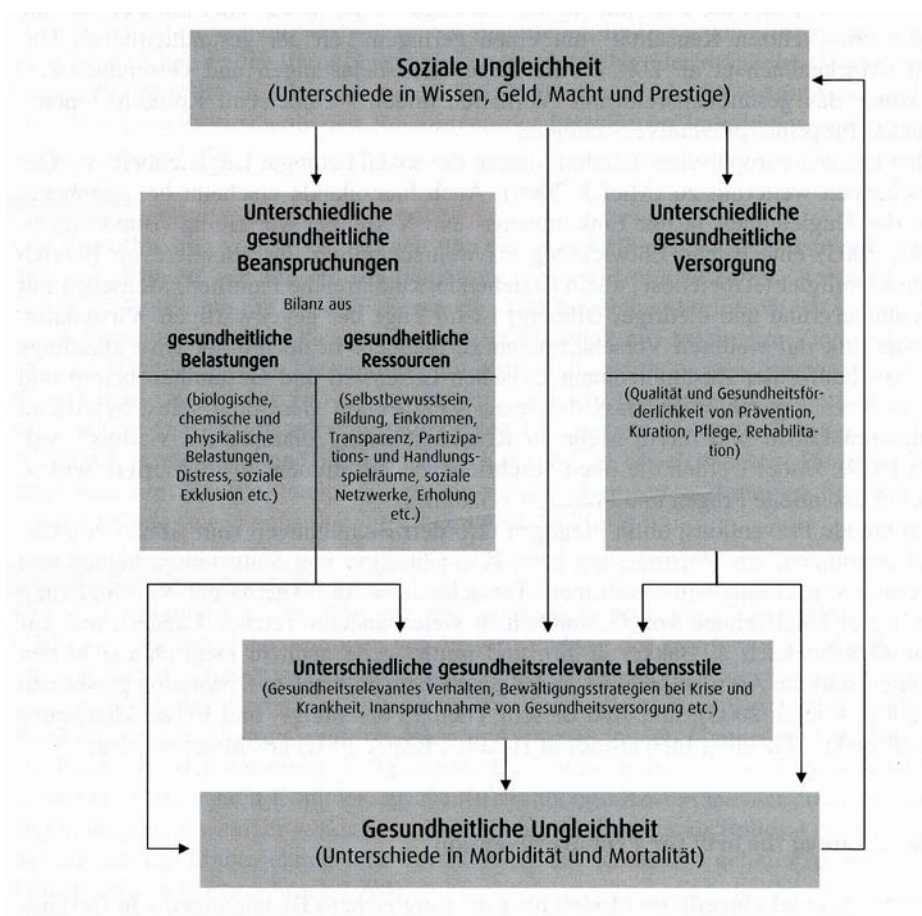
Soziale Ungleichheit
(Unterschiede in Wissen, Geld, Macht und Prestige)

Unterschiedliche gesundheitliche Beanspruchungen

Bilanz aus

gesundheitliche Belastungen

gesundheitliche Ressourcen

(biologische, chemische und physikalische Belastungen, Distress, soziale Exklusion etc.)

(Selbstbewusstsein, Bildung, Einkommen, Transparenz, Partizipations- und Handlungsspielräume, soziale Netzwerke, Erholung etc.)

Unterschiedliche gesundheitliche Versorgung

(Qualität und Gesundheitsförderlichkeit von Prävention, Kuration, Pflege, Rehabilitation)

Unterschiedliche gesundheitsrelevante Lebensstile
(Gesundheitsrelevantes Verhalten, Bewältigungsstrategien bei Krise und Krankheit, Inanspruchnahme von Gesundheitsversorgung etc.)

Gesundheitliche Ungleichheit
(Unterschiede in Morbidität und Mortalität)